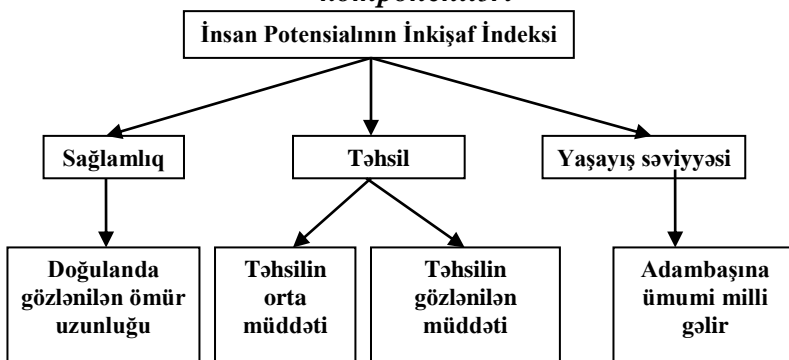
komponentləri

İnsan Potensialının İnkişaf İndeksi

Sağlamlıq

Təhsil

Yaşayış səviyyəsi

Doğulanda gözlənilən ömür uzunluğu

Təhsilin orta müddəti

Təhsilin gözlənilən müddəti

Adambaşına ümumi milli gəlir